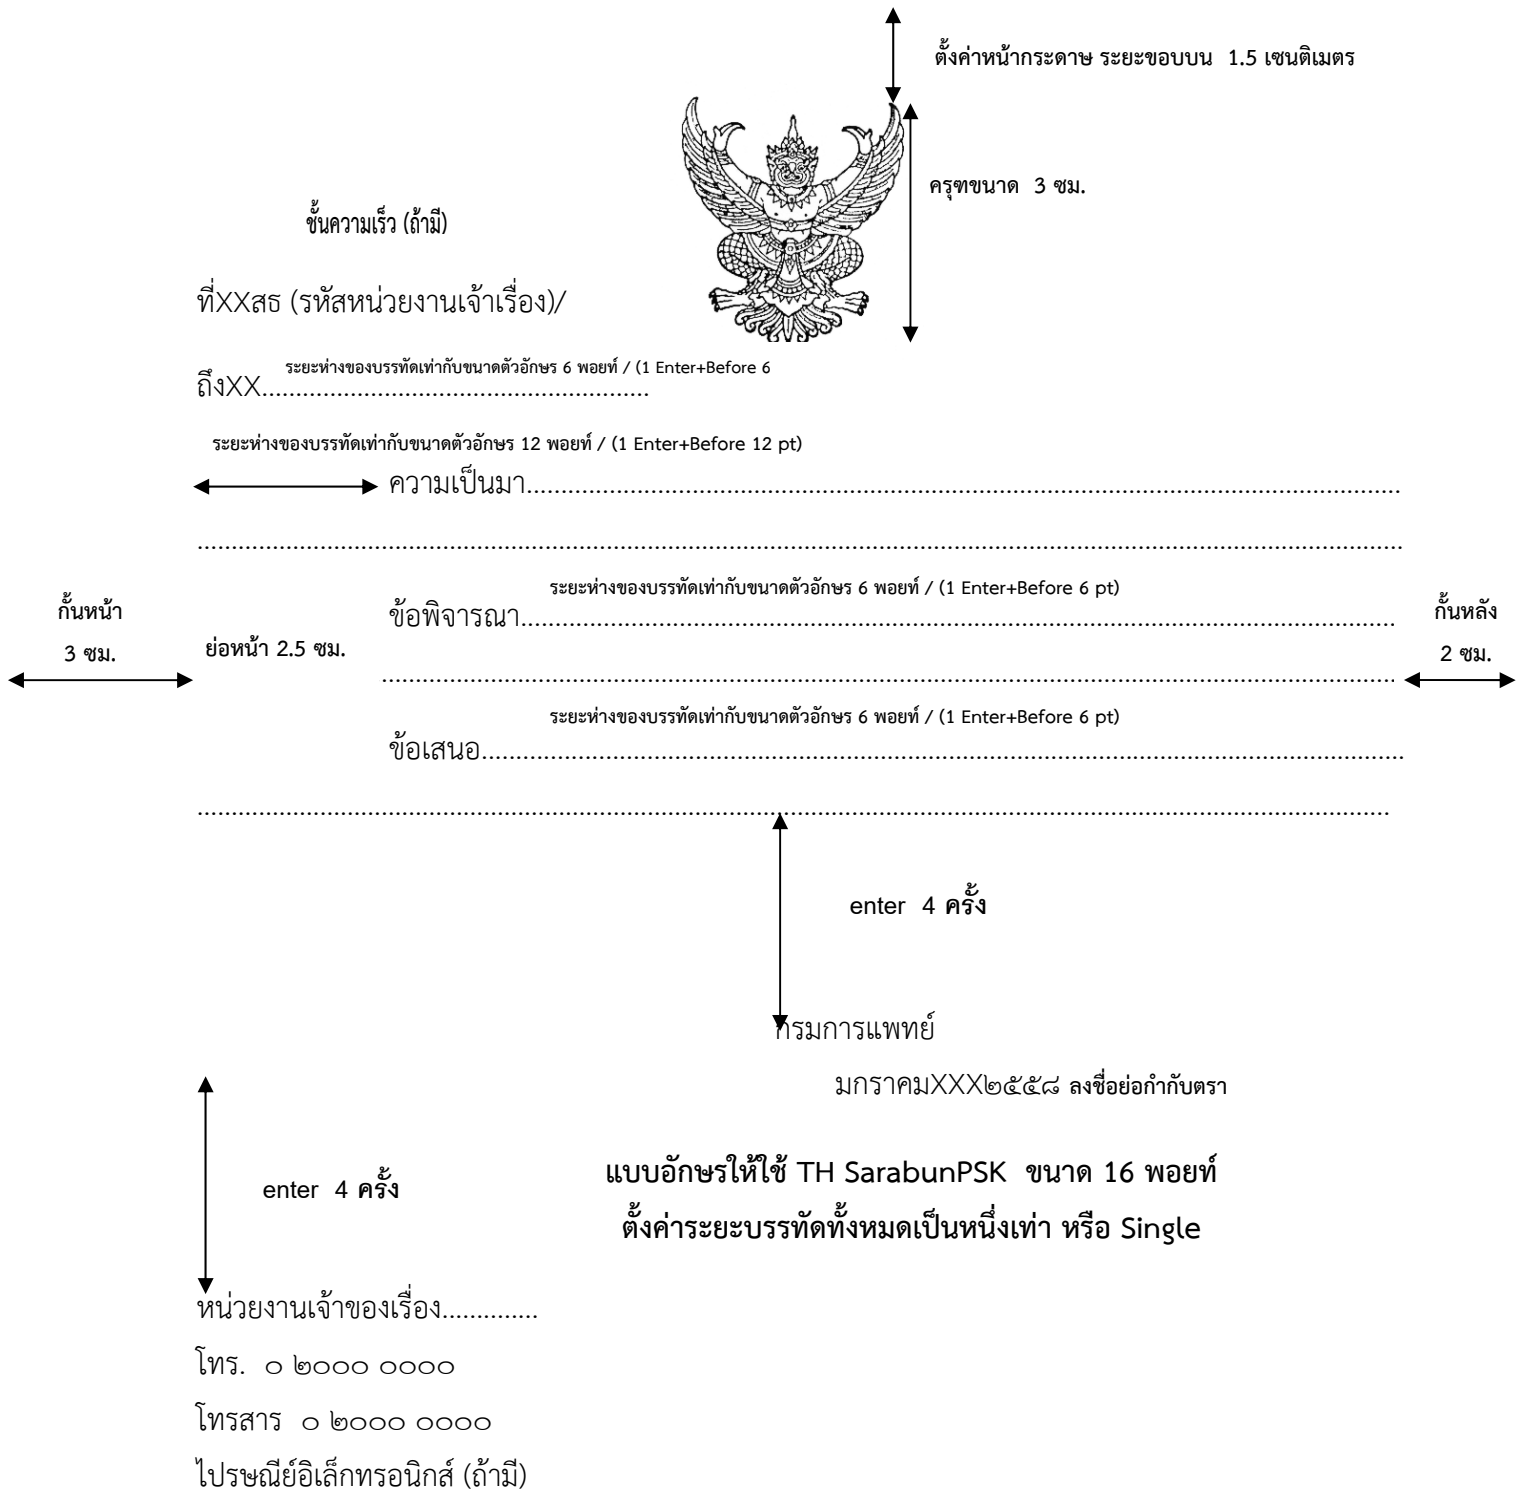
ตั้งค่าหน้ากระดาษ ระยะขอบบน 1.5 เซนติเมตร

ครุฑขนาด 3 ซม.

ชั้นความเร็ว (ถ้ามี)

ที่XXสธ (รหัสหน่วยงานเจ้าเรื่อง)/

ระยะห่างของบรรทัดเท่ากับขนาดตัวอักษร 6 พอยท์ / (1 Enter+Before 6

ถึงXX.........................................................

ระยะห่างของบรรทัดเท่ากับขนาดตัวอักษร 12 พอยท์ / (1 Enter+Before 12 pt)

ความเป็นมา..............................................................................................................

..............................................................................................................................

ระยะห่างของบรรทัดเท่ากับขนาดตัวอักษร 6 พอยท์ / (1 Enter+Before 6 pt)

กั้นหน้า 3 ซม.

ย่อหน้า 2.5 ซม.

ข้อพิจารณา..............................................................................................................

กั้นหลัง 2 ซม.

..............................................................................................................................

ระยะห่างของบรรทัดเท่ากับขนาดตัวอักษร 6 พอยท์ / (1 Enter+Before 6 pt)

ข้อเสนอ..................................................................................................................

..............................................................................................................................

enter 4 ครั้ง

กรมการแพทย์

มกราคมXXX๒๕๕๘ ลงชื่อย่อกำกับตรา

enter 4 ครั้ง

แบบอักษรให้ใช้ TH SarabunPSK ขนาด 16 พอยท์
ตั้งค่าระยะบรรทัดทั้งหมดเป็นหนึ่งเท่า หรือ Single

หน่วยงานเจ้าของเรื่อง.............

โทร. ๐ ๒๐๐๐ ๐๐๐๐

โทรสาร ๐ ๒๐๐๐ ๐๐๐๐

ไปรษณีย์อิเล็กทรอนิกส์ (ถ้ามี)